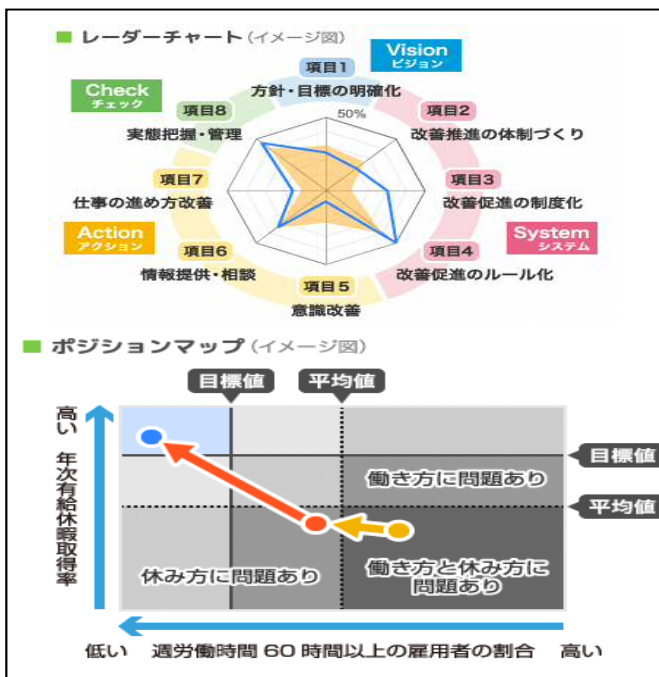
■ レーダーチャート（イメージ図）

Vision
ビジョン

項目1
方針・目標の明確化

50%

項目2
改善推進の体制づくり

項目3
改善促進の制度化

System
システム

項目4
改善促進のルール化

項目5
意識改善

項目6
情報提供・相談

Action
アクション

項目7
仕事の進め方改善

項目8
実態把握・管理

Check
チェック

■ ポジションマップ（イメージ図）

目標値

平均値

高い　年次有給休暇取得率

目標値

平均値

働き方に問題あり

休み方に問題あり

働き方と休み方に問題あり

低い　週労働時間 60 時間以上の雇用者の割合　高い